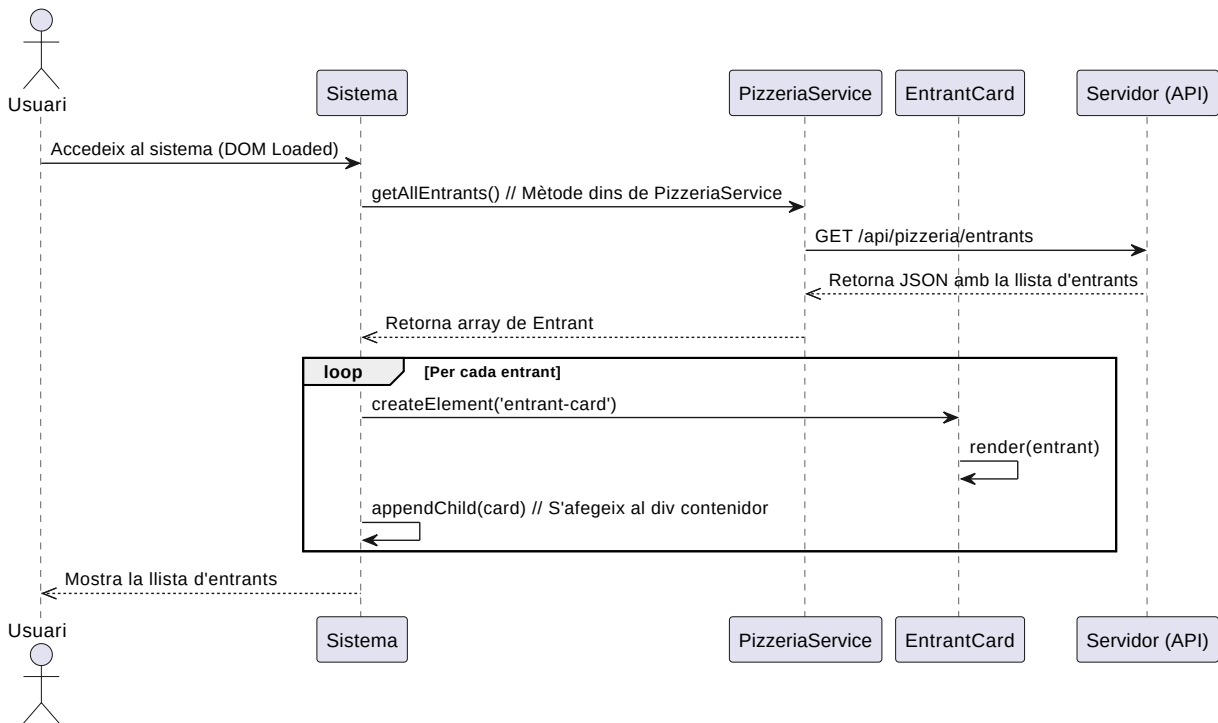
Usuari

Sistema

PizzeriaService

EntrantCard

Servidor (API)

Accedeix al sistema (DOM Loaded)

getAllEntrants() // Mètode dins de PizzeriaService

GET /api/pizzeria/entrants

Retorna JSON amb la llista d'entrants

Retorna array de Entrant

loop [Per cada entrant]

createElement('entrant-card')

render(entrant)

appendChild(card) // S'afegeix al div contenidor

Mostra la llista d'entrants

Usuari

Sistema

PizzeriaService

EntrantCard

Servidor (API)